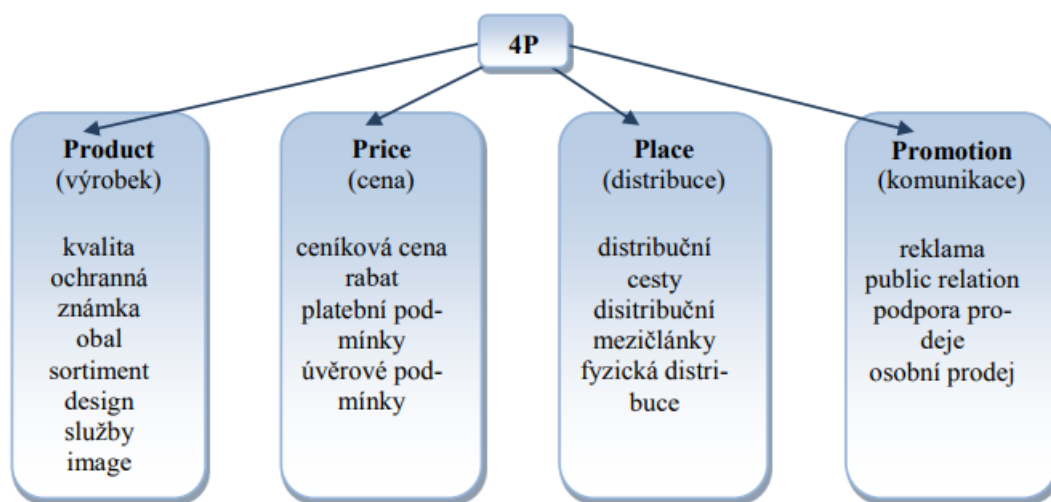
4P

**Product**
(výrobek)

kvalita
ochranná známka
obal
sortiment
design
služby
image

**Price**
(cena)

ceníková cena
rabat
platební podmínky
úvěrové podmínky

**Place**
(distribuce)

distribuční cesty
disitribuční mezičlánky
fyzická distribuce

**Promotion**
(komunikace)

reklama
public relation
podpora prodeje
osobní prodej